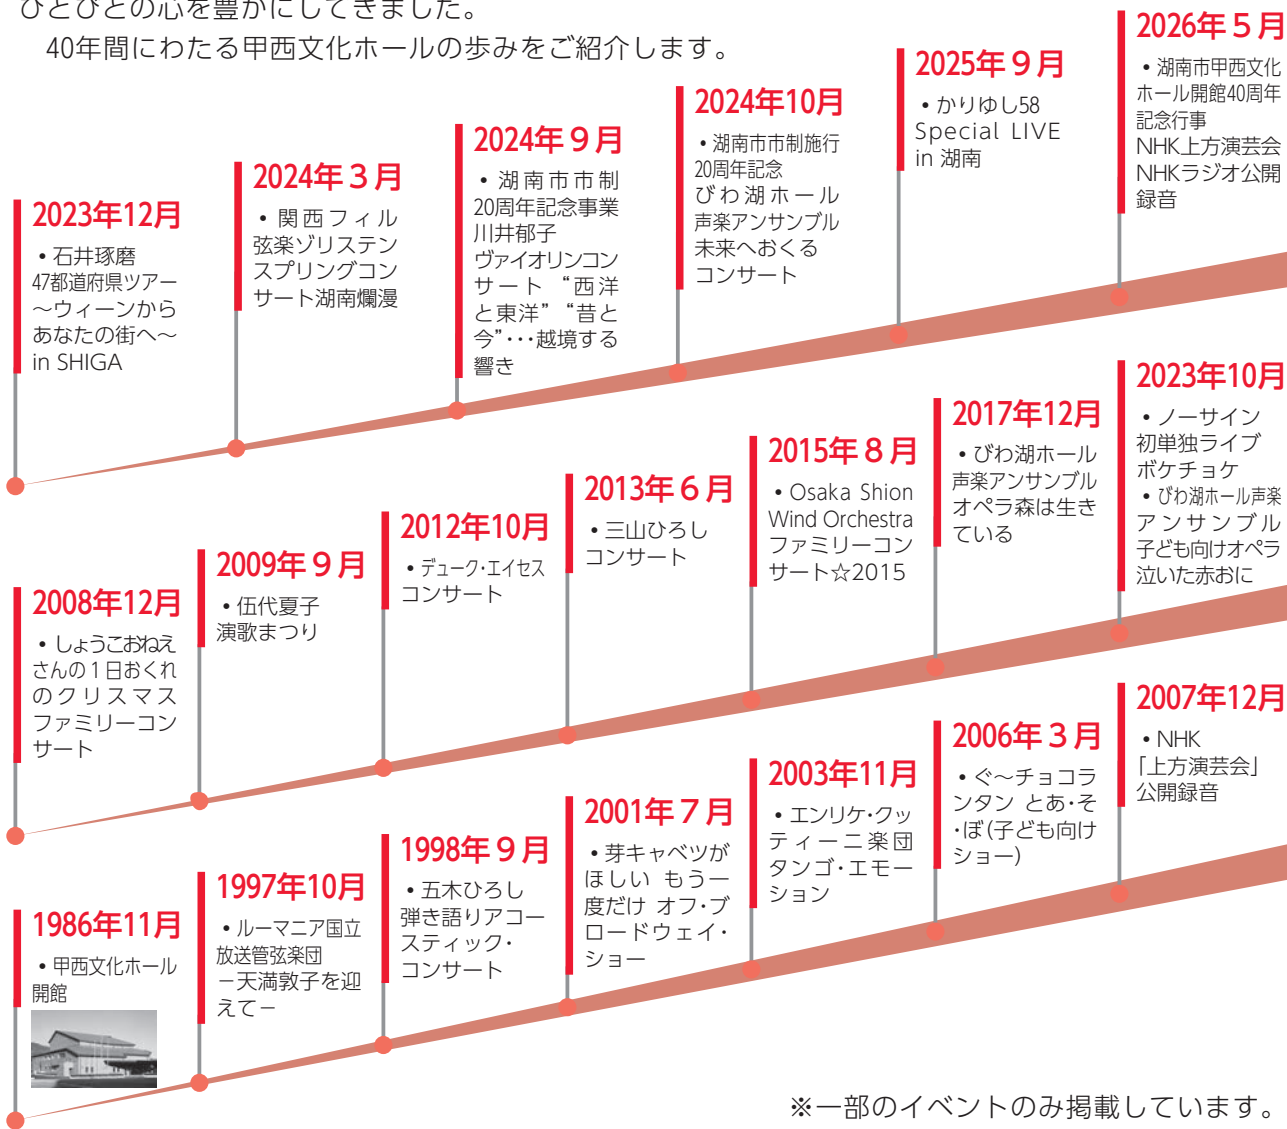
ひとびとの心を豊かにしてきました。
40年間にわたる甲西文化ホールの歩みをご紹介します。

2023年12月
・石井琢磨 47都道府県ツアー ～ウィーンから あなたの街へ～ in SHIGA

2024年３月
・関西フィル 弦楽ゾリステン スプリングコンサート湖南爛漫

2024年９月
・湖南市市制20周年記念事業 川井郁子 ヴァイオリンコンサート “西洋と東洋”“昔と今”･･･越境する響き

2024年10月
・湖南市市制施行20周年記念 びわ湖ホール声楽アンサンブル 未来へおくる コンサート

2025年９月
・かりゆし58 Special LIVE in 湖南

2026年５月
・湖南市甲西文化ホール開館40周年記念行事 NHK上方演芸会 NHKラジオ公開録音

2008年12月
・しょうこおねえさんの１日おくれのクリスマス ファミリーコンサート

2009年９月
・伍代夏子 演歌まつり

2012年10月
・デューク･エイセス コンサート

2013年６月
・三山ひろし コンサート

2015年８月
・Osaka Shion Wind Orchestra ファミリーコンサート☆2015

2017年12月
・びわ湖ホール 声楽アンサンブル オペラ森は生きている

2023年10月
・ノーサイン 初単独ライブ ボケチョケ
・びわ湖ホール声楽アンサンブル 子ども向けオペラ 泣いた赤おに

1986年11月
・甲西文化ホール開館

1997年10月
・ルーマニア国立放送管弦楽団 ー天満敦子を迎えてー

1998年９月
・五木ひろし 弾き語りアコースティック･コンサート

2001年７月
・芽キャベツがほしい もう一度だけ オフ･ブロードウェイ･ショー

2003年11月
・エンリケ･クッティーニ楽団 タンゴ･エモーション

2006年３月
・ぐ～チョコランタン とあ･そ･ぼ(子ども向けショー)

2007年12月
・NHK「上方演芸会」公開録音

※一部のイベントのみ掲載しています。